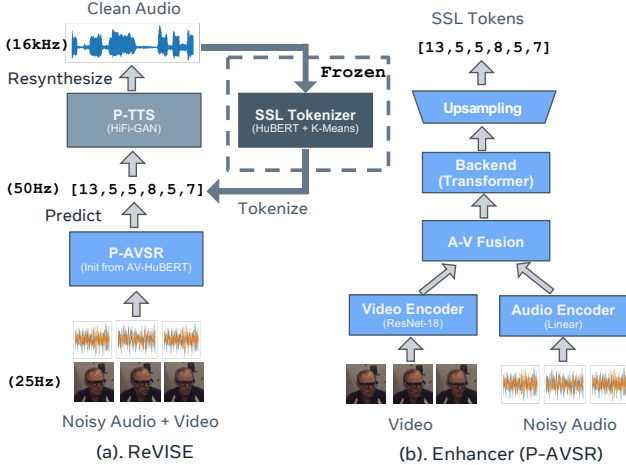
Clean Audio
(16kHz)
Resynthesize
P-TTS
(HiFi-GAN)
Frozen
SSL Tokenizer
(HuBERT + K-Means)
(50Hz) [13,5,5,8,5,7]
Predict
Tokenize
P-AVSR
(Init from AV-HuBERT)
(25Hz)
Noisy Audio + Video
(a). ReVISE

SSL Tokens
[13,5,5,8,5,7]
Upsampling
Backend
(Transformer)
A-V Fusion
Video Encoder
(ResNet-18)
Audio Encoder
(Linear)
Video
Noisy Audio
(b). Enhancer (P-AVSR)